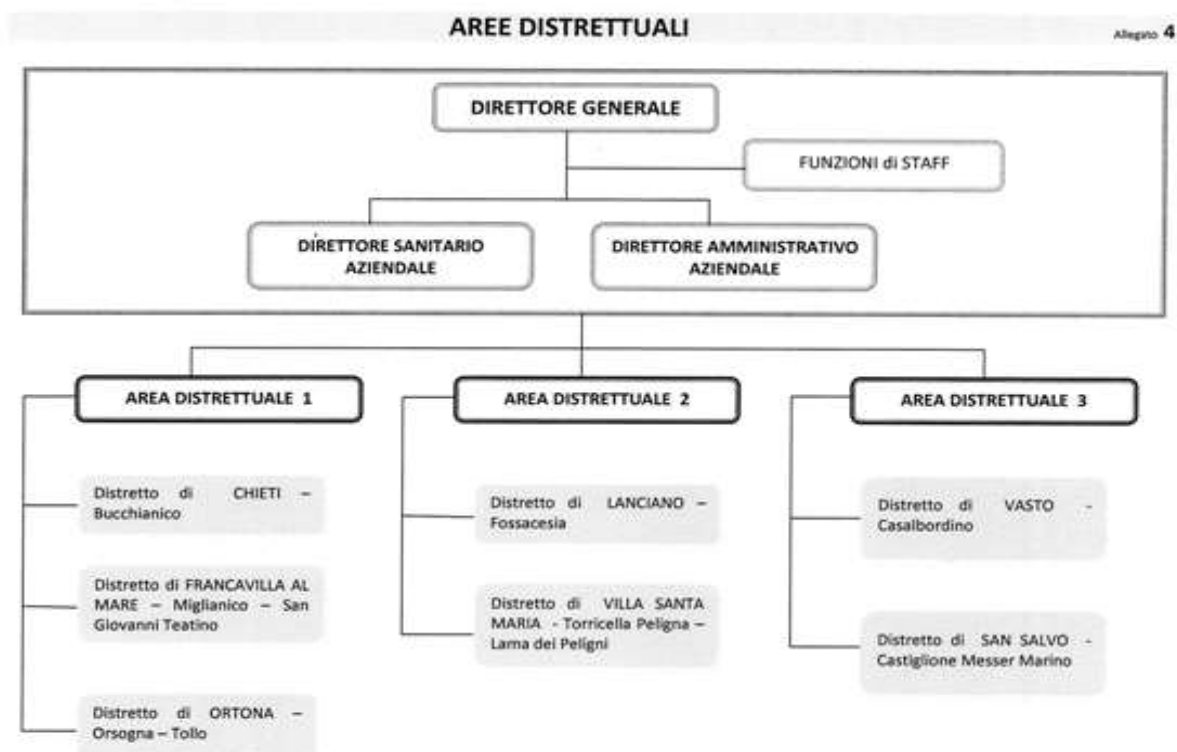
AREE DISTRETTUALI

Allegato 4

DIRETTORE GENERALE

FUNZIONI di STAFF

DIRETTORE SANITARIO AZIENDALE

DIRETTORE AMMINISTRATIVO AZIENDALE

AREA DISTRETTUALE 1

Distretto di CHIETI – Bucchianico

Distretto di FRANCAVILLA AL MARE – Miglianico – San Giovanni Teatino

Distretto di ORTONA – Orsogna – Tollo

AREA DISTRETTUALE 2

Distretto di LANCIANO – Fossacesia

Distretto di VILLA SANTA MARIA - Torricella Peligna – Lama dei Peligni

AREA DISTRETTUALE 3

Distretto di VASTO - Casalbordino

Distretto di SAN SALVO - Castiglione Messer Marino